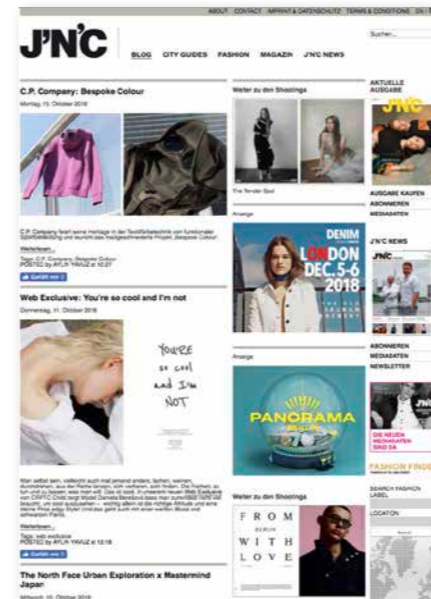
ABOUT CONTACT IMPRINT & DATENSCHUTZ TERMS & CONDITIONS EN

J'N'C

Suchen...

BLOG CITY GUIDES FASHION MAGAZIN J'N'C NEWS

C.P. Company: Bespoke Colour

Montag, 15. Oktober 2018

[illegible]

Weiterlesen...

Tags: C.P. Company, Bespoke Colour
POSTED by AYLA YAVUZ at 10:27

Gefällt mir

Web Exclusive: You're so cool and I'm not

Donnerstag, 11. Oktober 2018

YOU'RE so cool and I'm NOT

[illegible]

Weiterlesen...

Tags: web exclusive
POSTED by AYLA YAVUZ at 12:18

Gefällt mir

The North Face Urban Exploration x Mastermind Japan

Mittwoch, 10. Oktober 2018

Weiter zu den Shootings

The Tender Spot

Anzeige

DENIM LONDON DEC. 5-6 2018

Anzeige

PANORAMA BERLIN

Weiter zu den Shootings

FROM BERLIN WITH LOVE

AKTUELLE AUSGABE

J'N'C

AUSGABE KAUFEN
ABONNIEREN
MEDIADATEN

J'N'C NEWS

J'N'C

ABONNIEREN
MEDIADATEN
NEWSLETTER

DIE NEUEN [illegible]

FASHION FINDE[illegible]

SEARCH FASHION LABEL

LOCATION